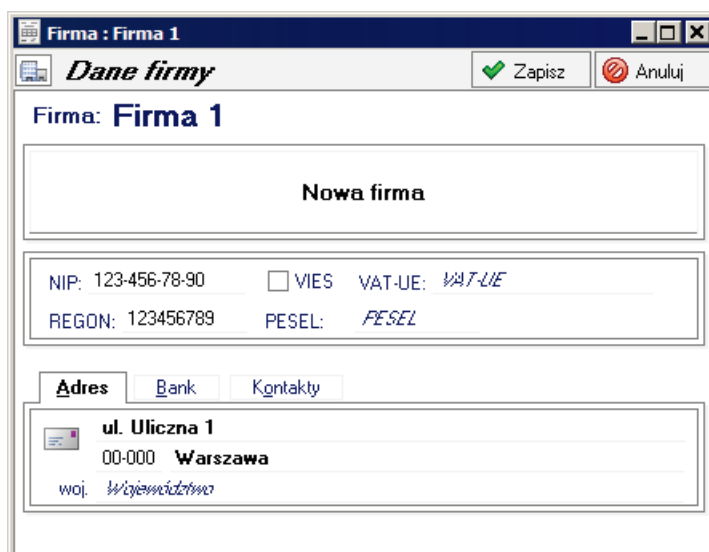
Firma : Firma 1

Dane firmy

Zapisz

Anuluj

Firma: Firma 1

Nowa firma

NIP: 123-456-78-90

VIES

VAT-UE: VAT-UE

REGON: 123456789

PESEL: PESEL

Adres

Bank

Kontakty

ul. Uliczna 1

00-000 Warszawa

woj. Województwo